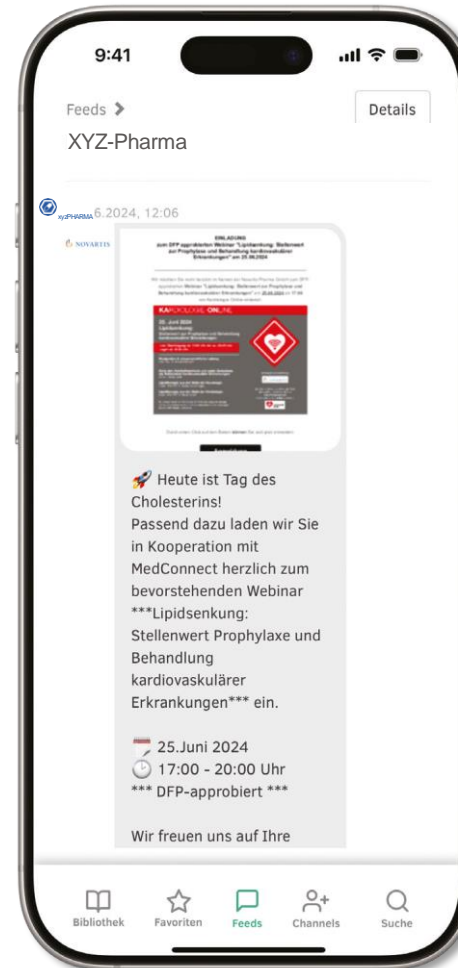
9:41

Feeds >

Details

XYZ-Pharma

xyzPHARMA 6.2024, 12:06

NOVARTIS

EINLADUNG
zum DFP-approbierten Webinar "Lipidsenkung: Stellenwert zur Prophylaxe und Behandlung kardiovaskulärer Erkrankungen" am 25.06.2024

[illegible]

KARDIOLOGIE ONLINE

25. Juni 2024
Lipidsenkung:
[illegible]

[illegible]

🚀 Heute ist Tag des Cholesterins!
Passend dazu laden wir Sie in Kooperation mit MedConnect herzlich zum bevorstehenden Webinar ***Lipidsenkung: Stellenwert Prophylaxe und Behandlung kardiovaskulärer Erkrankungen*** ein.

25.Juni 2024
17:00 - 20:00 Uhr
*** DFP-approbiert ***

Wir freuen uns auf Ihre

Bibliothek
Favoriten
Feeds
Channels
Suche